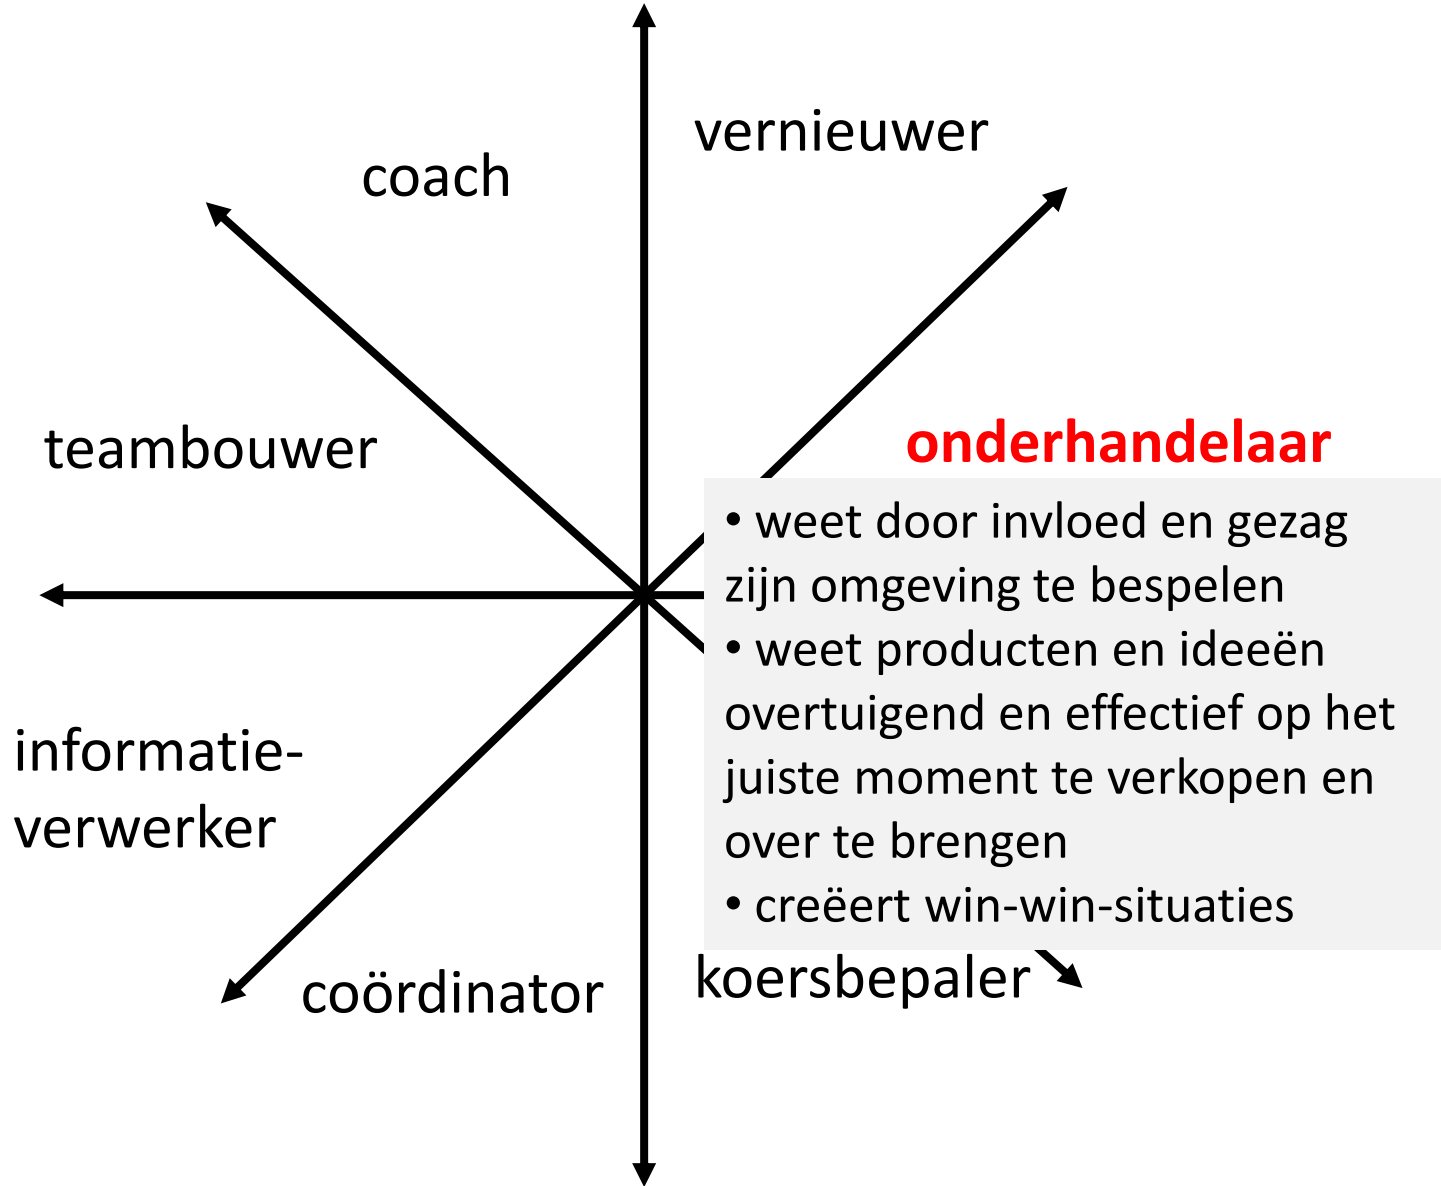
vernieuwer

coach

teambouwer

onderhandelaar

• weet door invloed en gezag zijn omgeving te bespelen
• weet producten en ideeën overtuigend en effectief op het juiste moment te verkopen en over te brengen
• creëert win-win-situaties

informatie-verwerker

coördinator

koersbepaler